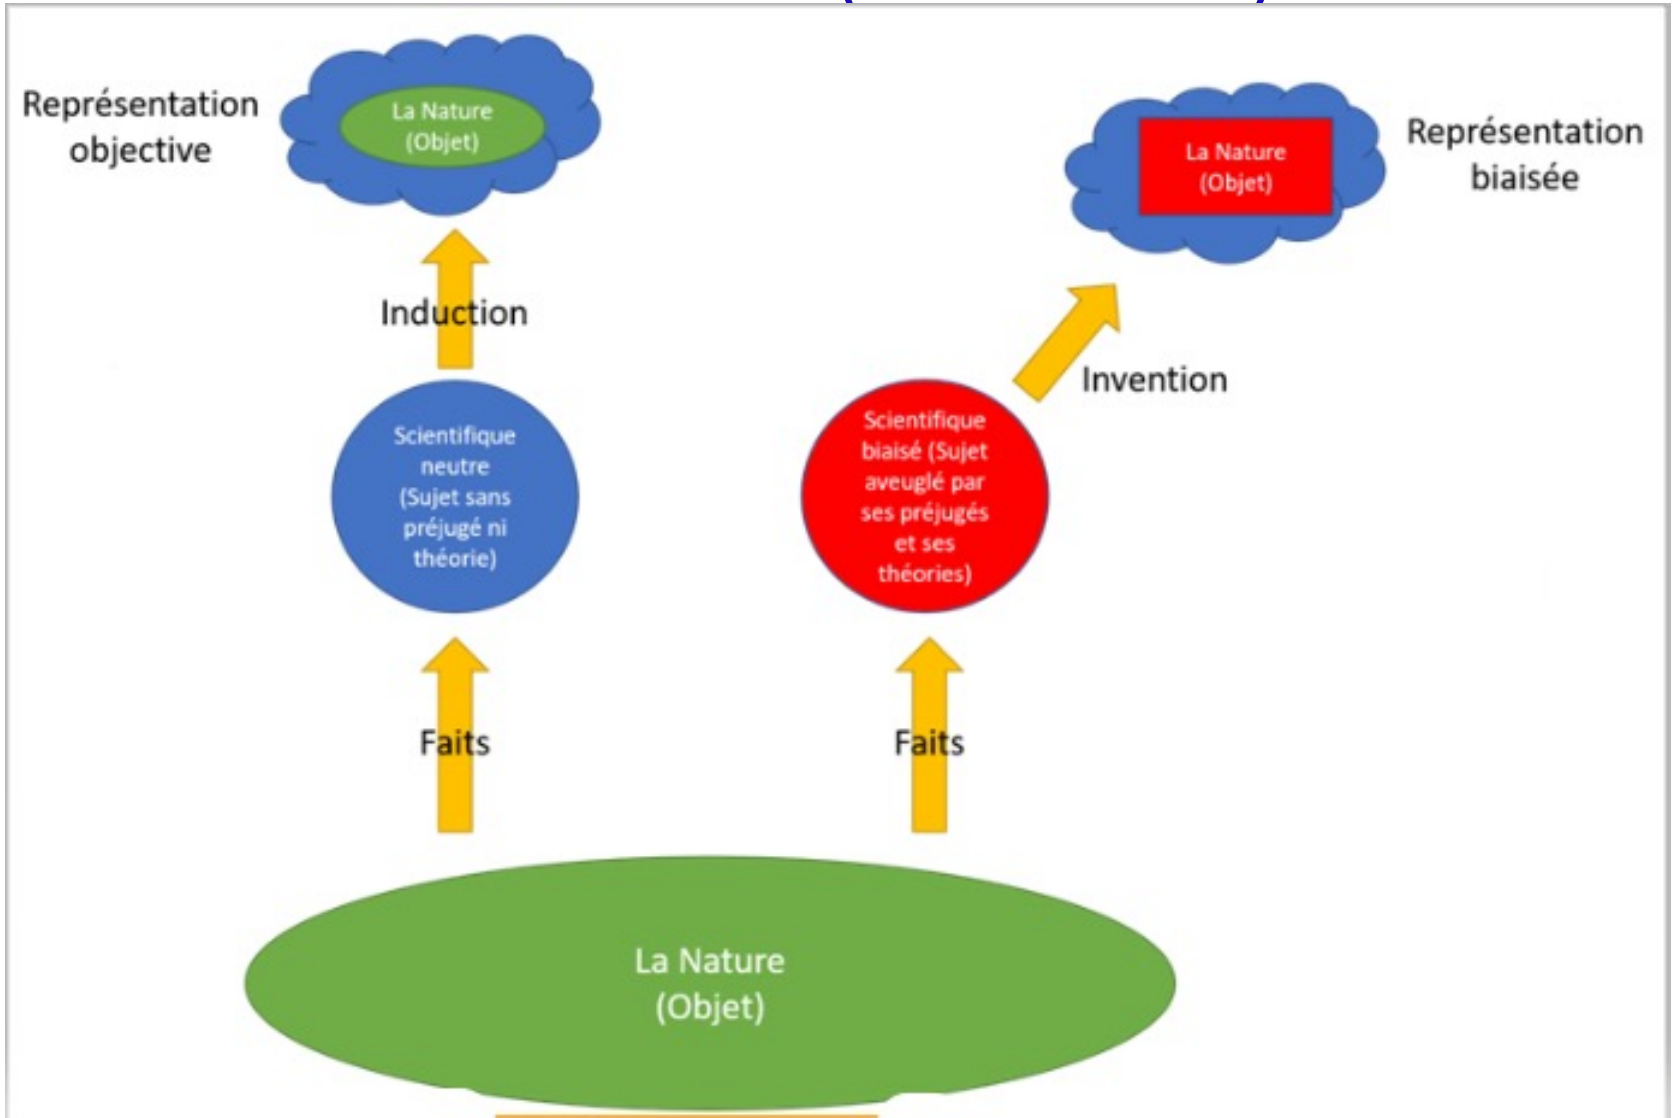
Représentation objective

La Nature (Objet)

La Nature (Objet)

Représentation biaisée

Induction

Invention

Scientifique neutre (Sujet sans préjugé ni théorie)

Scientifique biaisé (Sujet aveuglé par ses préjugés et ses théories)

Faits

Faits

La Nature (Objet)